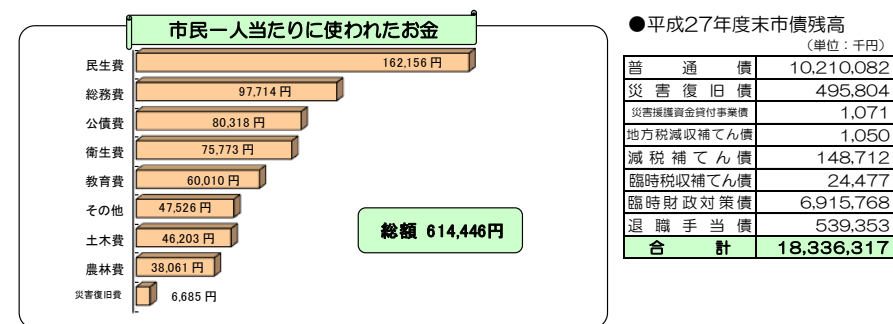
市民一人当たりに使われたお金

民生費 162,156 円
総務費 97,714 円
公債費 80,318 円
衛生費 75,773 円
教育費 60,010 円
その他 47,526 円
土木費 46,203 円
農林費 38,061 円
災害復旧費 6,685 円

総額 614,446円

●平成27年度末市債残高
（単位：千円）

| | |
|---|---|
| 普通債 | 10,210,082 |
| 災害復旧債 | 495,804 |
| 災害援護資金貸付事業債 | 1,071 |
| 地方税減収補てん債 | 1,050 |
| 減税補てん債 | 148,712 |
| 臨時税収補てん債 | 24,477 |
| 臨時財政対策債 | 6,915,768 |
| 退職手当債 | 539,353 |
| 合計 | 18,336,317 |